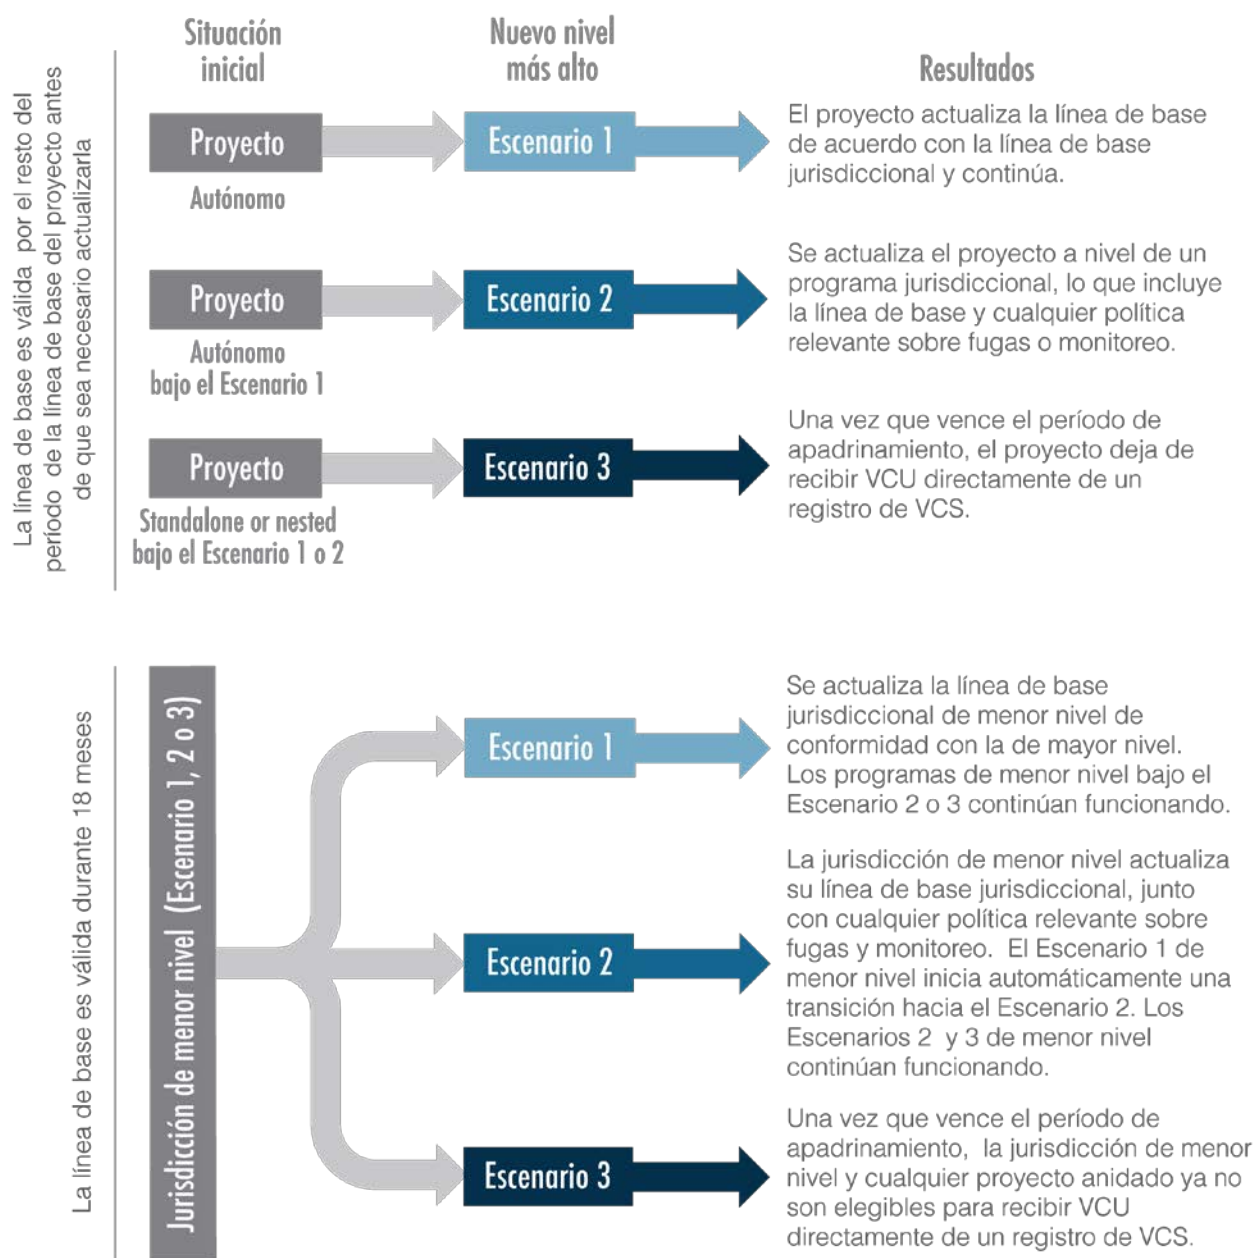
La línea de base es válida por el resto del período de la línea de base del proyecto antes de que sea necesario actualizarla

Situación inicial

Nuevo nivel más alto

Resultados

Proyecto
Autónomo

Escenario 1

El proyecto actualiza la línea de base de acuerdo con la línea de base jurisdiccional y continúa.

Proyecto
Autónomo bajo el Escenario 1

Escenario 2

Se actualiza el proyecto a nivel de un programa jurisdiccional, lo que incluye la línea de base y cualquier política relevante sobre fugas o monitoreo.

Proyecto
Standalone or nested bajo el Escenario 1 o 2

Escenario 3

Una vez que vence el período de apadrinamiento, el proyecto deja de recibir VCU directamente de un registro de VCS.

La línea de base es válida durante 18 meses

Jurisdicción de menor nivel (Escenario 1, 2 o 3)

Escenario 1

Se actualiza la línea de base jurisdiccional de menor nivel de conformidad con la de mayor nivel. Los programas de menor nivel bajo el Escenario 2 o 3 continúan funcionando.

Escenario 2

La jurisdicción de menor nivel actualiza su línea de base jurisdiccional, junto con cualquier política relevante sobre fugas y monitoreo. El Escenario 1 de menor nivel inicia automáticamente una transición hacia el Escenario 2. Los Escenarios 2 y 3 de menor nivel continúan funcionando.

Escenario 3

Una vez que vence el período de apadrinamiento, la jurisdicción de menor nivel y cualquier proyecto anidado ya no son elegibles para recibir VCU directamente de un registro de VCS.